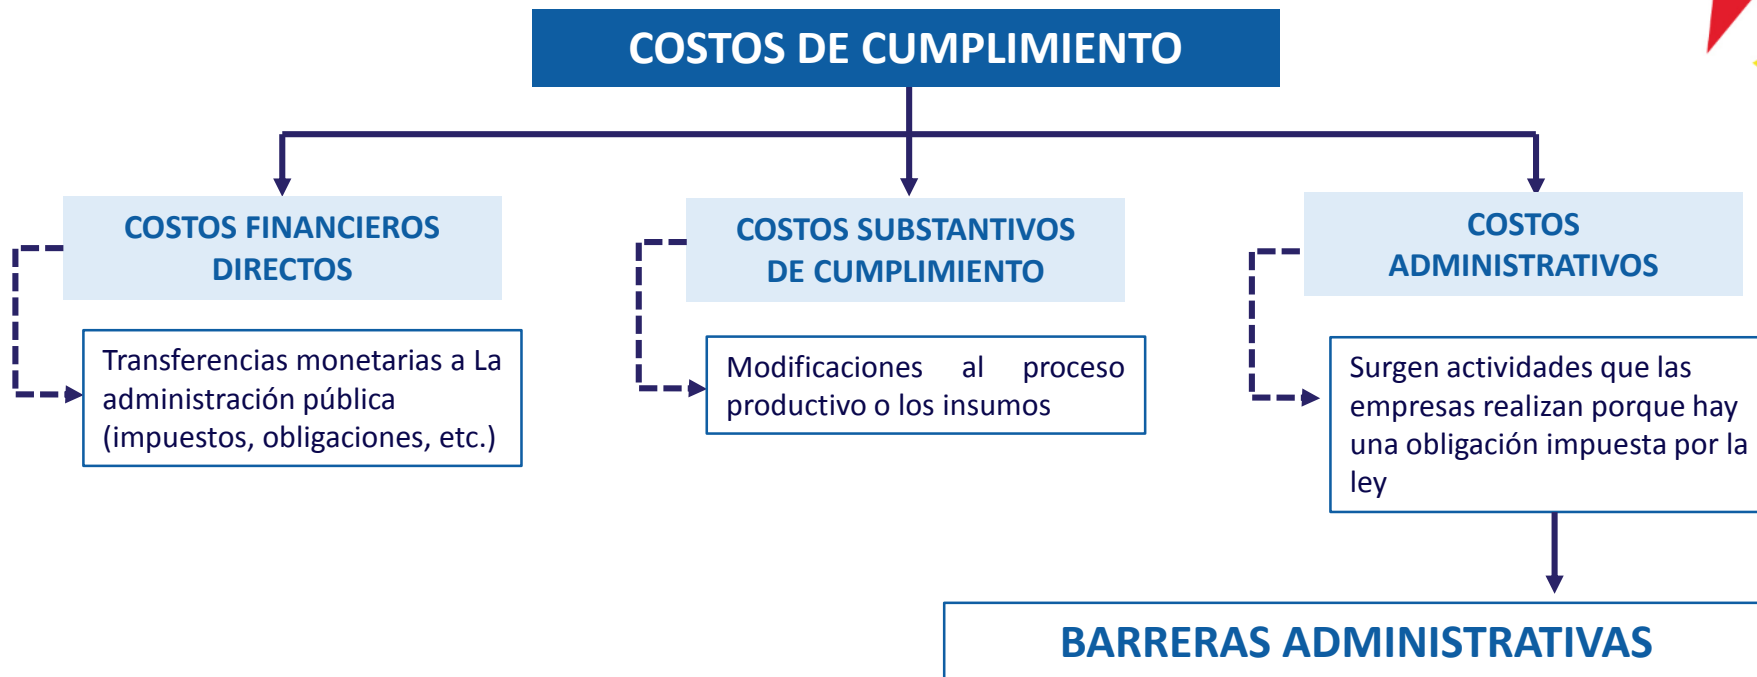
COSTOS DE CUMPLIMIENTO

COSTOS FINANCIEROS DIRECTOS

Transferencias monetarias a La administración pública (impuestos, obligaciones, etc.)

COSTOS SUBSTANTIVOS DE CUMPLIMIENTO

Modificaciones al proceso productivo o los insumos

COSTOS ADMINISTRATIVOS

Surgen actividades que las empresas realizan porque hay una obligación impuesta por la ley

BARRERAS ADMINISTRATIVAS